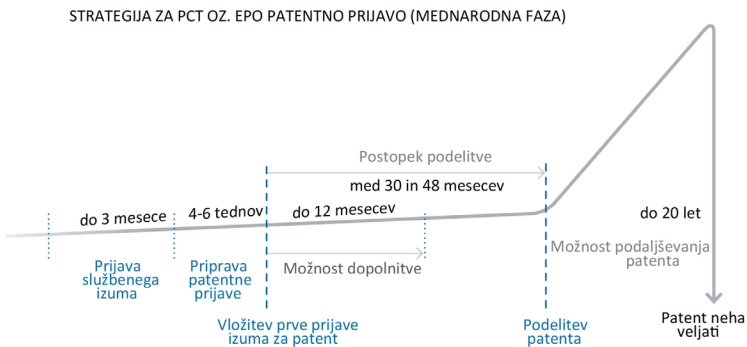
STRATEGIJA ZA PCT OZ. EPO PATENTNO PRIJAVO (MEDNARODNA FAZA)

Postopek podelitve

med 30 in 48 mesecev

do 3 mesece

4-6 tednov

do 12 mesecev

do 20 let

Možnost podaljševanja patenta

Možnost dopolnitve

Prijava službenega izuma

Priprava patentne prijave

Vložitev prve prijave izuma za patent

Podelitev patenta

Patent neha veljati